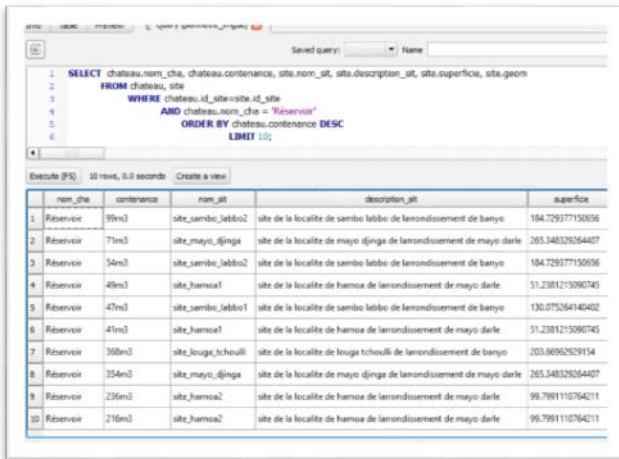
Info | Table | Preview | Query gestions_impact

Saved query: Name

1 SELECT chateau.nom_cha, chateau.contenance, site.nom_sit, site.description_sit, site.superficie, site.geom
2 FROM chateau, site
3 WHERE chateau.id_site=site.id_site
4 AND chateau.nom_cha = 'Réservoir'
5 ORDER BY chateau.contenance DESC
6 LIMIT 10;

Execute (F5) | 10 rows, 0.0 seconds | Create a view

| | nom_cha | contenance | nom_sit | description_sit | superficie |
|---|---|---|---|---|---|
| 1 | Réservoir | 99m3 | site_sambo_labbo2 | site de la localite de sambo labbo de larrondissement de banyo | 184.729377150656 |
| 2 | Réservoir | 71m3 | site_mayo_djinga | site de la localite de mayo djinga de larrondissement de mayo darle | 265.348329264407 |
| 3 | Réservoir | 54m3 | site_sambo_labbo2 | site de la localite de sambo labbo de larrondissement de banyo | 184.729377150656 |
| 4 | Réservoir | 49m3 | site_hamoa1 | site de la localite de hamoa de larrondissement de mayo darle | 51.2381215090745 |
| 5 | Réservoir | 47m3 | site_sambo_labbo1 | site de la localite de sambo labbo de larrondissement de banyo | 130.075264140402 |
| 6 | Réservoir | 41m3 | site_hamoa1 | site de la localite de hamoa de larrondissement de mayo darle | 51.2381215090745 |
| 7 | Réservoir | 368m3 | site_louga_tchoulli | site de la localite de louga tchoulli de larrondissement de banyo | 203.66962929154 |
| 8 | Réservoir | 354m3 | site_mayo_djinga | site de la localite de mayo djinga de larrondissement de mayo darle | 265.348329264407 |
| 9 | Réservoir | 236m3 | site_hamoa2 | site de la localite de hamoa de larrondissement de mayo darle | 99.7991110764211 |
| 10 | Réservoir | 216m3 | site_hamoa2 | site de la localite de hamoa de larrondissement de mayo darle | 99.7991110764211 |